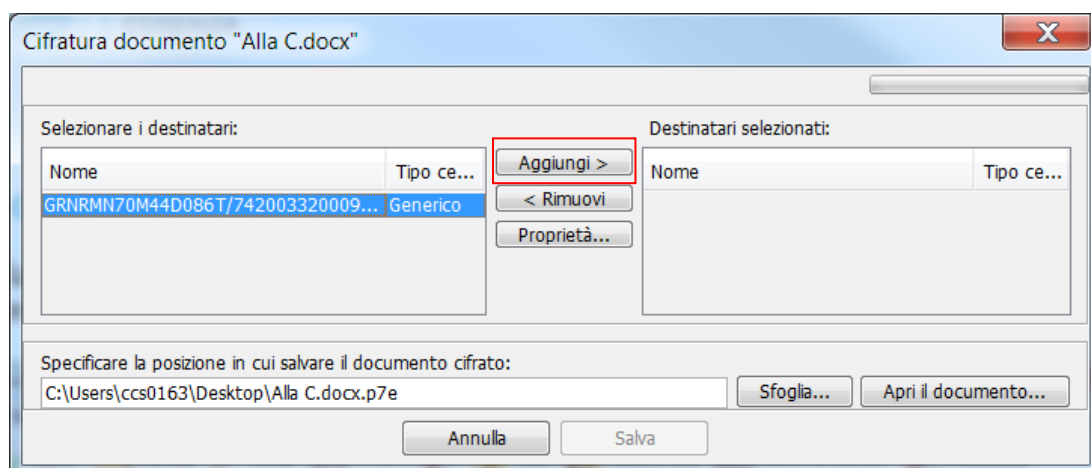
Cifratura documento "Alla C.docx"

Selezionare i destinatari:

| Nome | Tipo ce... |
|---|---|
| GRNRMN70M44D086T/742003320009... | Generico |

Aggiungi >

< Rimuovi

Proprietà...

Destinatari selezionati:

| Nome | Tipo ce... |
|---|---|

Specificare la posizione in cui salvare il documento cifrato:

C:\Users\ccs0163\Desktop\Alla C.docx.p7e

Sfoglia...

Apri il documento...

Annulla

Salva